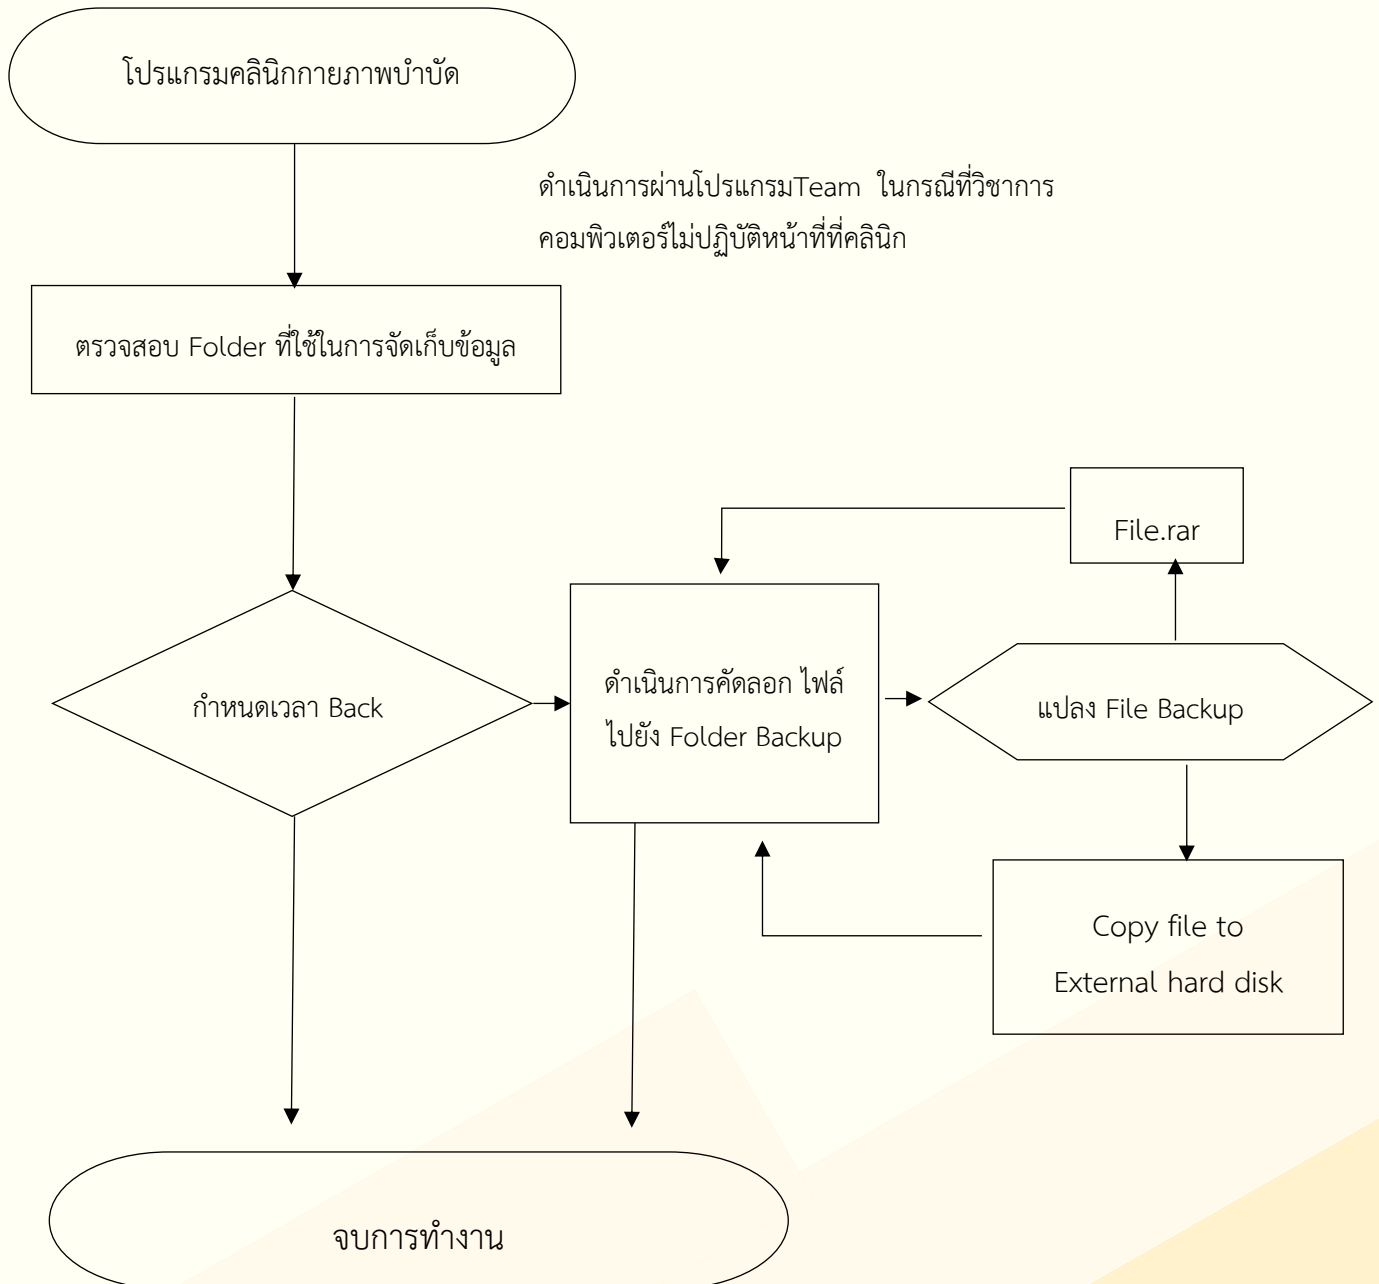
โปรแกรมคลินิกกายภาพบำบัด

ดำเนินการผ่านโปรแกรมTeam ในกรณีที่วิชาการคอมพิวเตอร์ไม่ปฏิบัติหน้าที่ที่คลินิก

ตรวจสอบ Folder ที่ใช้ในการจัดเก็บข้อมูล

File.rar

กำหนดเวลา Back

ดำเนินการคัดลอก ไฟล์ ไปยัง Folder Backup

แปลง File Backup

Copy file to External hard disk

จบการทำงาน